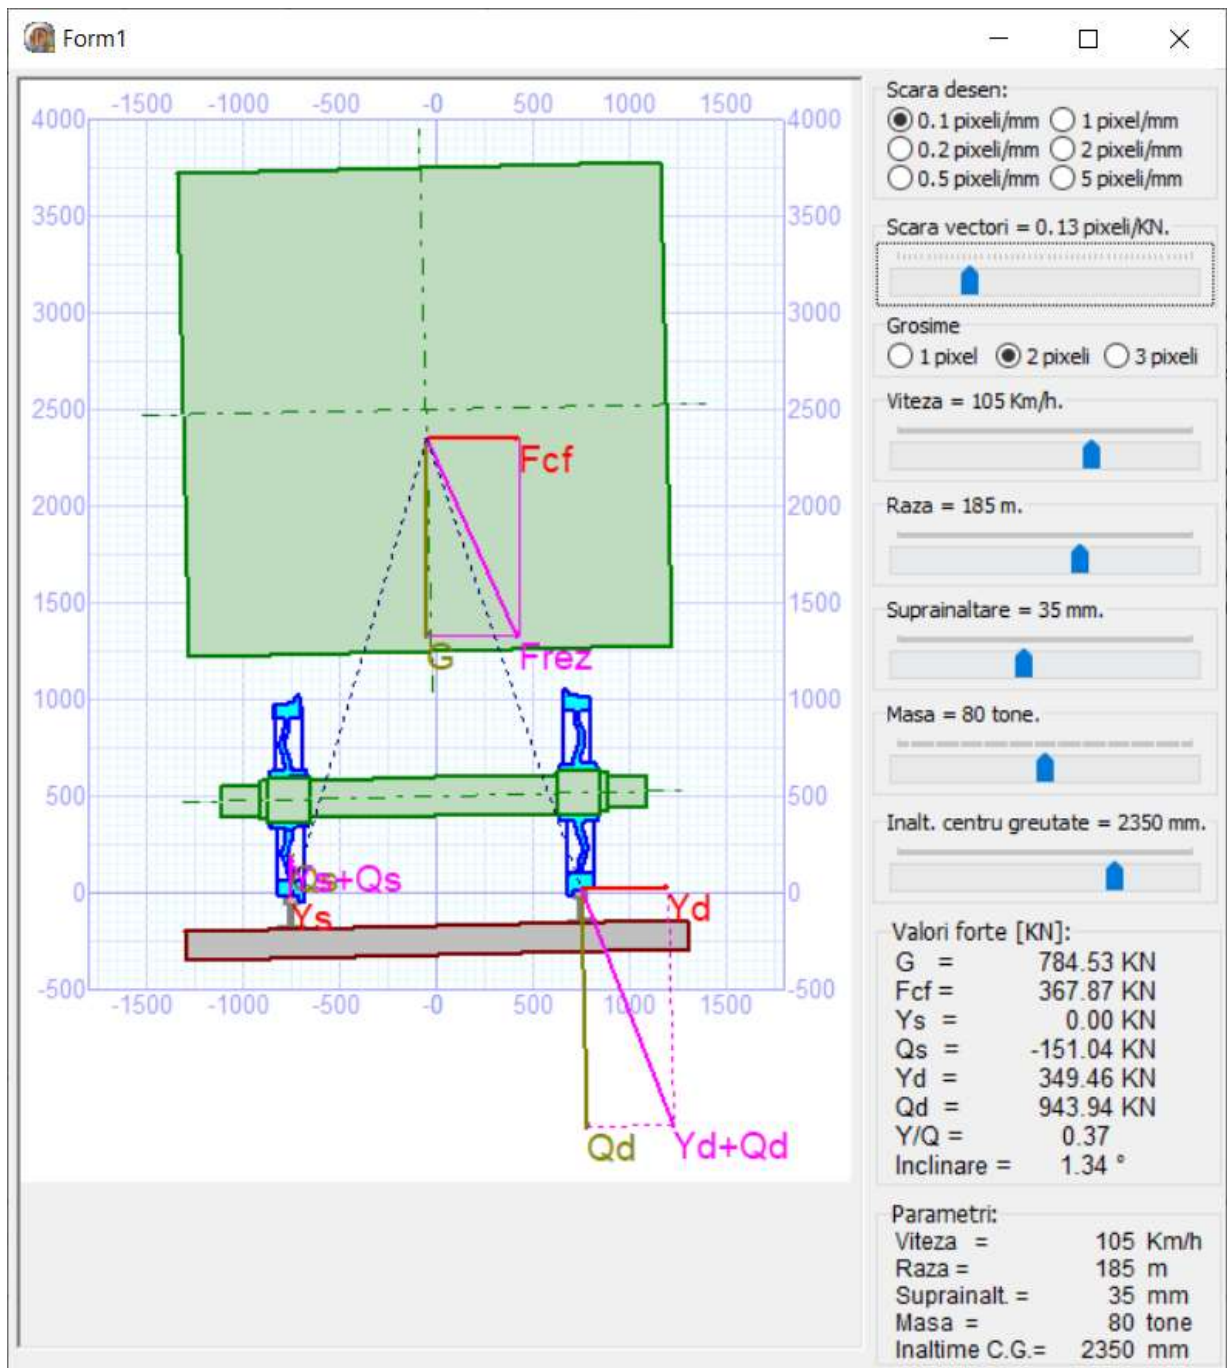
Form1

-1500 -1000 -500 -0 500 1000 1500
4000 4000
3500 3500
3000 3000
2500 2500
2000 2000
1500 1500
1000 1000
500 500
0 0
-500 -500
-1500 -1000 -500 -0 500 1000 1500

Fcf
G
Frez
Ys+Qs
Ys
Yd
Qd
Yd+Qd

Scara desen:
0.1 pixeli/mm
1 pixel/mm
0.2 pixeli/mm
2 pixeli/mm
0.5 pixeli/mm
5 pixeli/mm

Scara vectori = 0.13 pixeli/KN.

Grosime
1 pixel
2 pixeli
3 pixeli

Viteza = 105 Km/h.

Raza = 185 m.

Suprainaltare = 35 mm.

Masa = 80 tone.

Inalt. centru greutate = 2350 mm.

Valori forte [KN]:
G = 784.53 KN
Fcf = 367.87 KN
Ys = 0.00 KN
Qs = -151.04 KN
Yd = 349.46 KN
Qd = 943.94 KN
Y/Q = 0.37
Inclinare = 1.34 °

Parametri:
Viteza = 105 Km/h
Raza = 185 m
Suprainalt. = 35 mm
Masa = 80 tone
Inaltime C.G.= 2350 mm